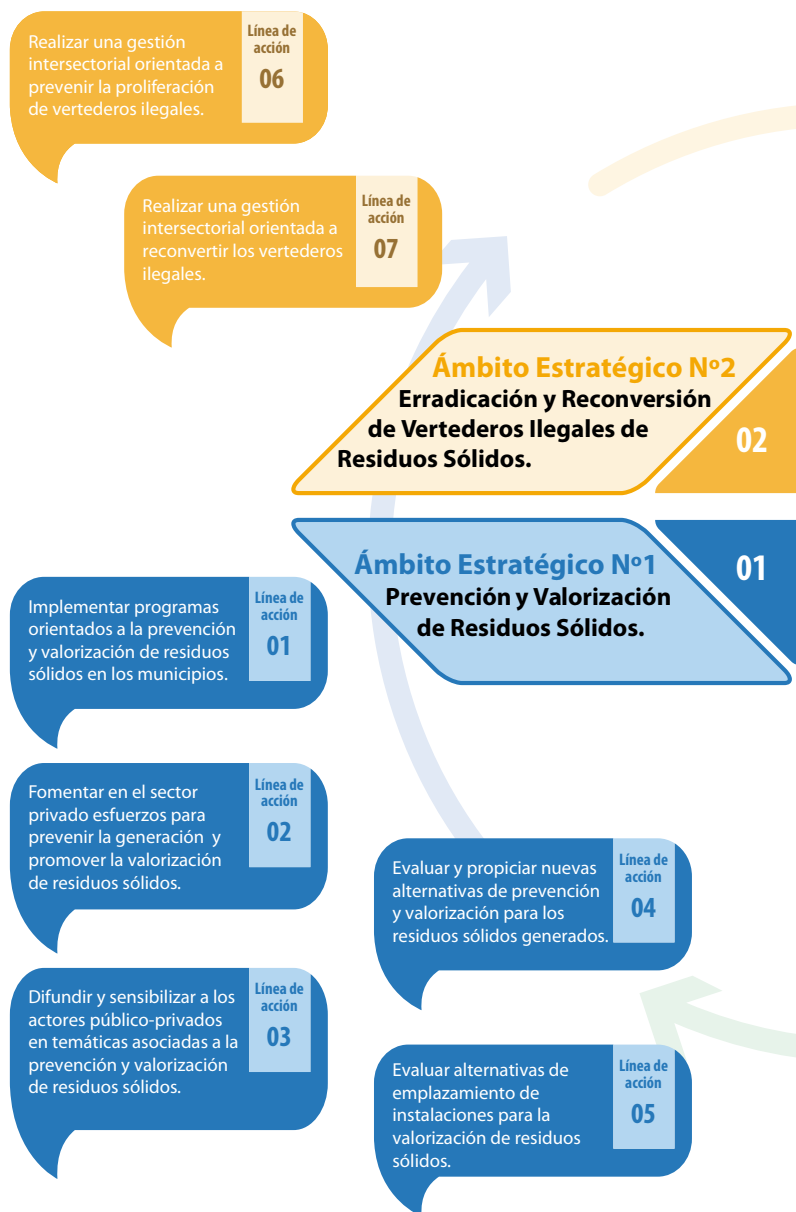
Realizar una gestión intersectorial orientada a prevenir la proliferación de vertederos ilegales.

Línea de acción
06

Realizar una gestión intersectorial orientada a reconvertir los vertederos ilegales.

Línea de acción
07

Ámbito Estratégico Nº2
Erradicación y Reconversión de Vertederos Ilegales de Residuos Sólidos.

02

Ámbito Estratégico Nº1
Prevención y Valorización de Residuos Sólidos.

01

Implementar programas orientados a la prevención y valorización de residuos sólidos en los municipios.

Línea de acción
01

Fomentar en el sector privado esfuerzos para prevenir la generación y promover la valorización de residuos sólidos.

Línea de acción
02

Difundir y sensibilizar a los actores público-privados en temáticas asociadas a la prevención y valorización de residuos sólidos.

Línea de acción
03

Evaluar y propiciar nuevas alternativas de prevención y valorización para los residuos sólidos generados.

Línea de acción
04

Evaluar alternativas de emplazamiento de instalaciones para la valorización de residuos sólidos.

Línea de acción
05